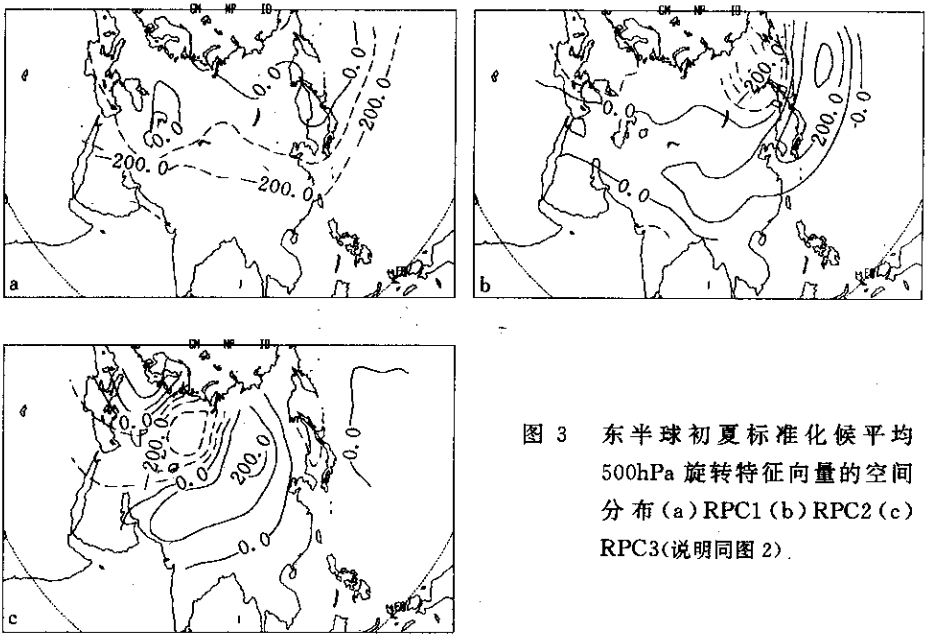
GM NP IO

-0.0

0.0

-200.0

-200.0

-200.0

a

GM NP IO

200.0

200.0

-0.0

0.0

b

GM NP IO

-0.0

200.0

-0.0

200.0

-0.0

-0.0

c

图 3 东半球初夏标准化候平均 500hPa 旋转特征向量的空间分布 (a) RPC1 (b) RPC2 (c) RPC3(说明同图 2)